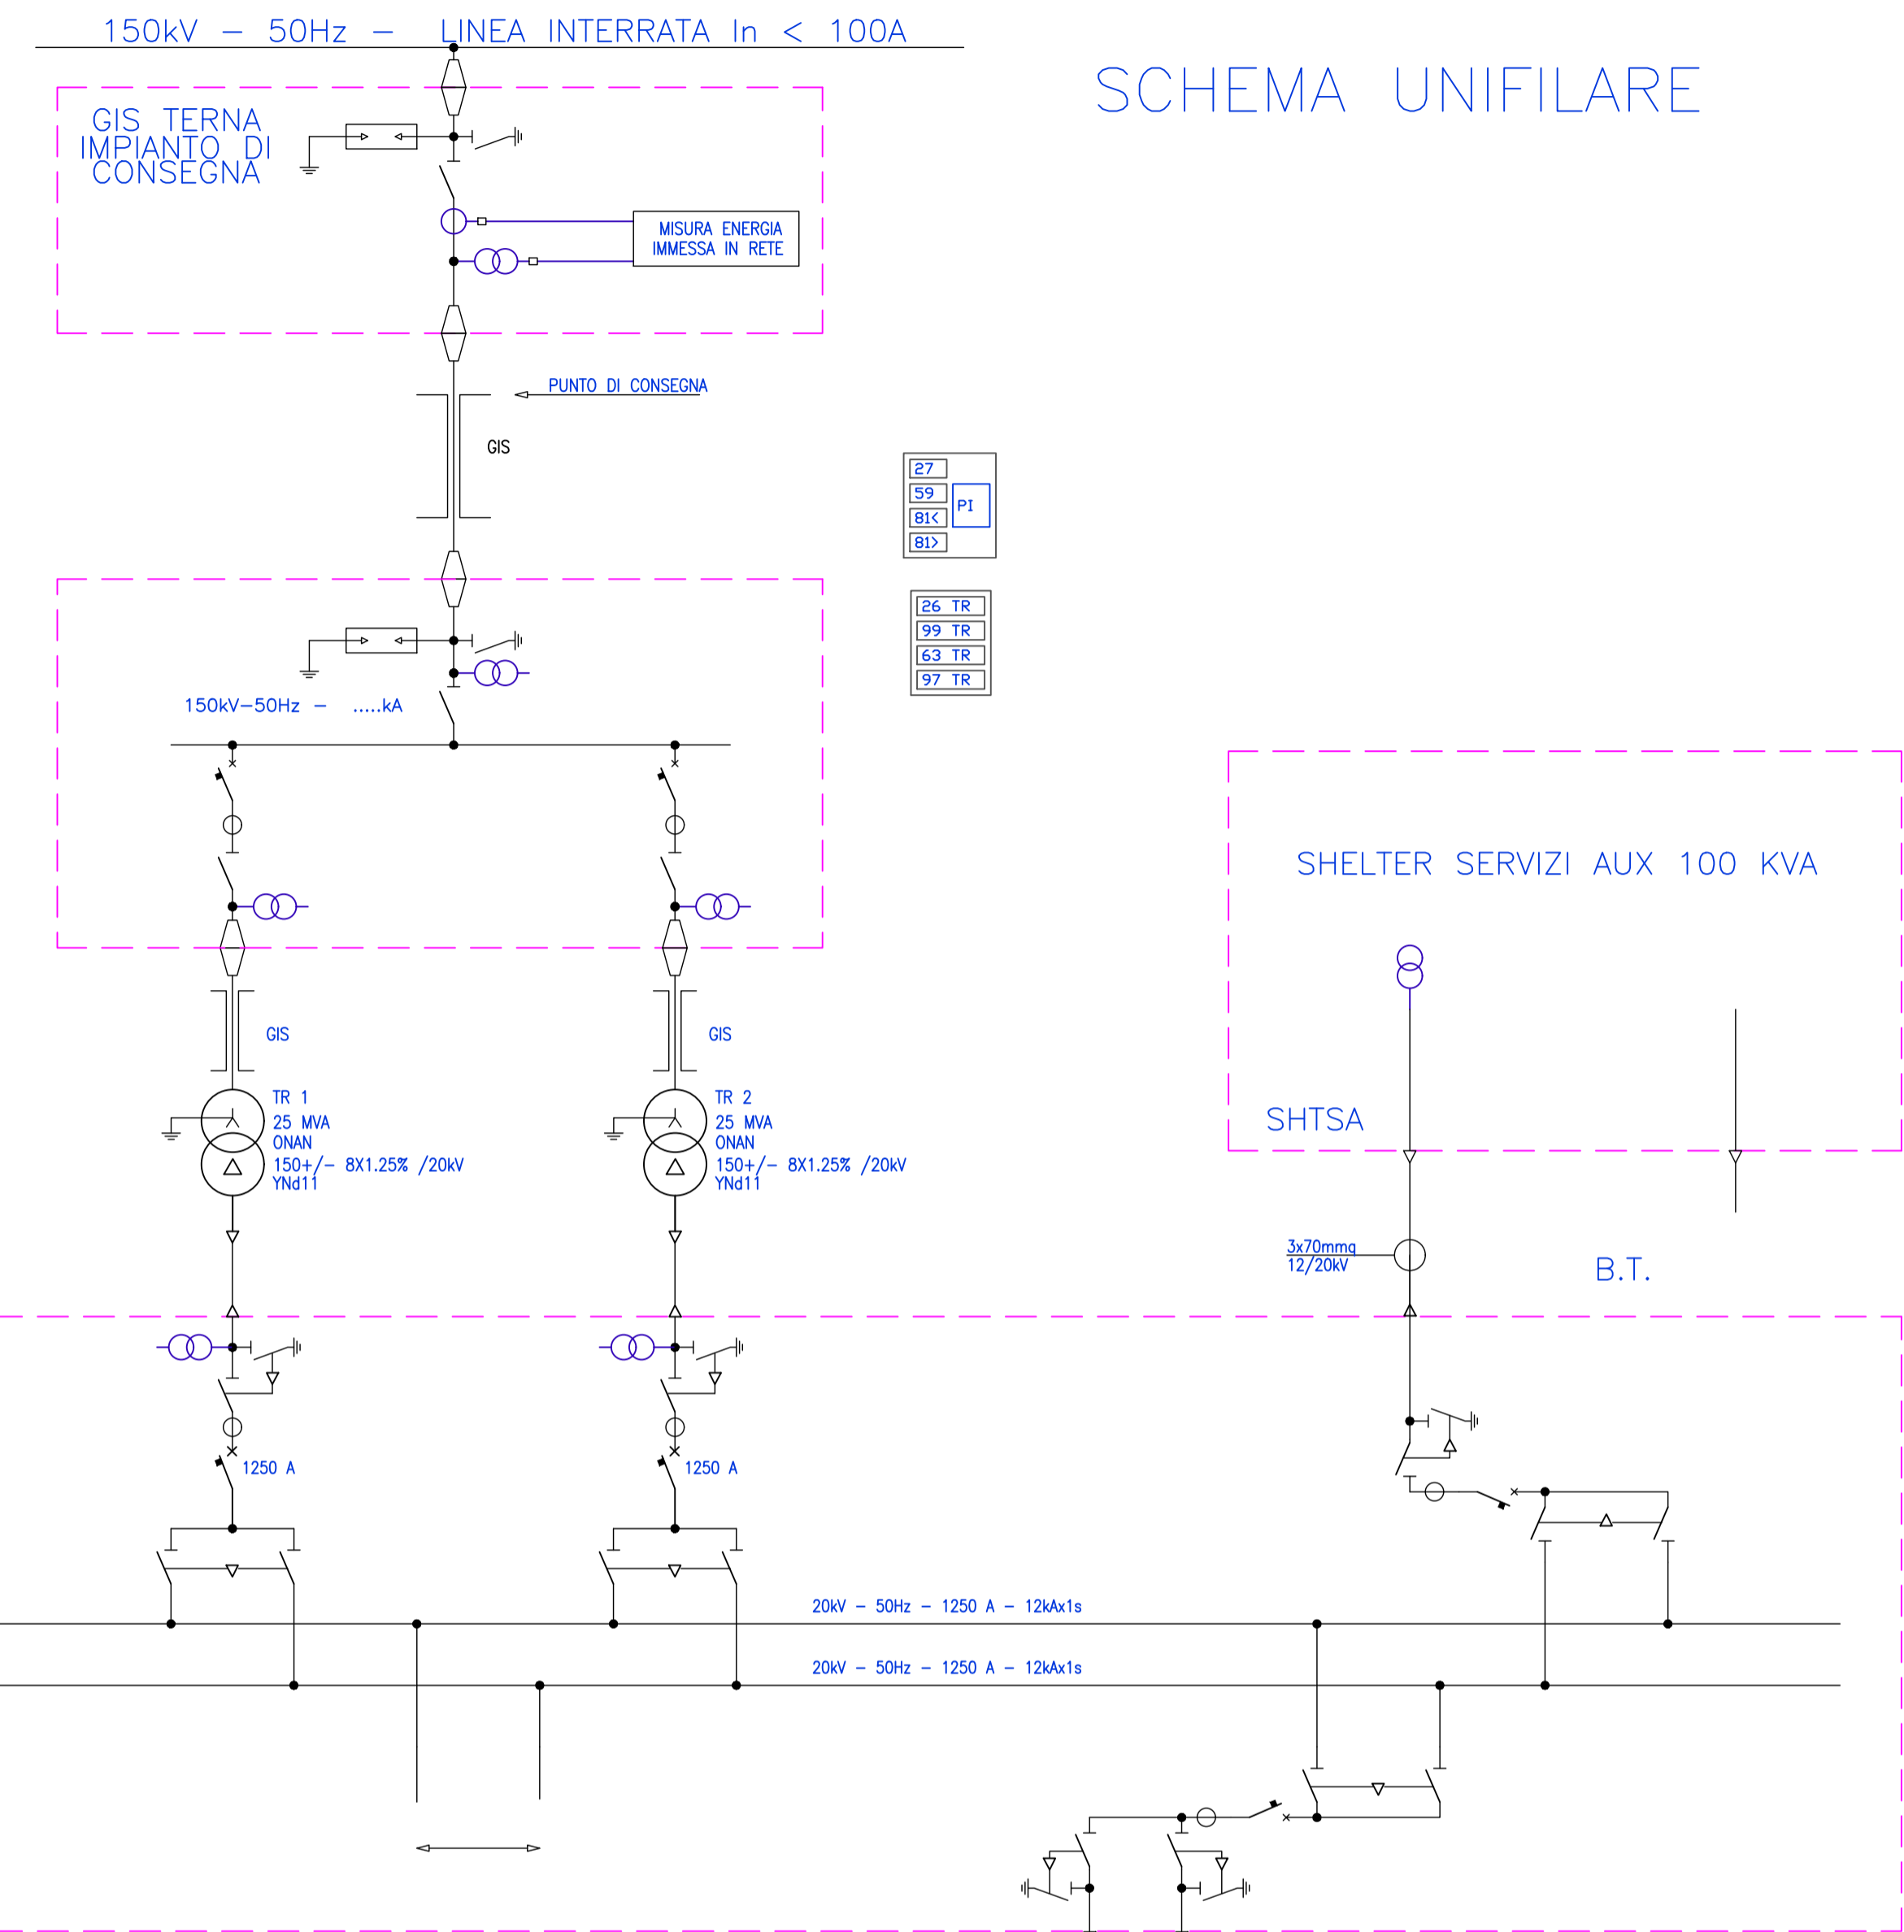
150kV – 50Hz – LINEA INTERRATA In < 100A

SCHEMA UNIFILARE

GIS TERNA IMPIANTO DI CONSEGNA

MISURA ENERGIA IMMESSA IN RETE

PUNTO DI CONSEGNA

GIS

27
59
81<
81>
PI

26 TR
99 TR
63 TR
97 TR

150kV–50Hz – .....kA

SHELTER SERVIZI AUX 100 KVA

GIS

GIS

TR 1
25 MVA
ONAN
150+/– 8X1.25% /20kV
YNd11

TR 2
25 MVA
ONAN
150+/– 8X1.25% /20kV
YNd11

SHTSA

3x70mmq
12/20kV

B.T.

1250 A

1250 A

20kV – 50Hz – 1250 A – 12kAx1s

20kV – 50Hz – 1250 A – 12kAx1s